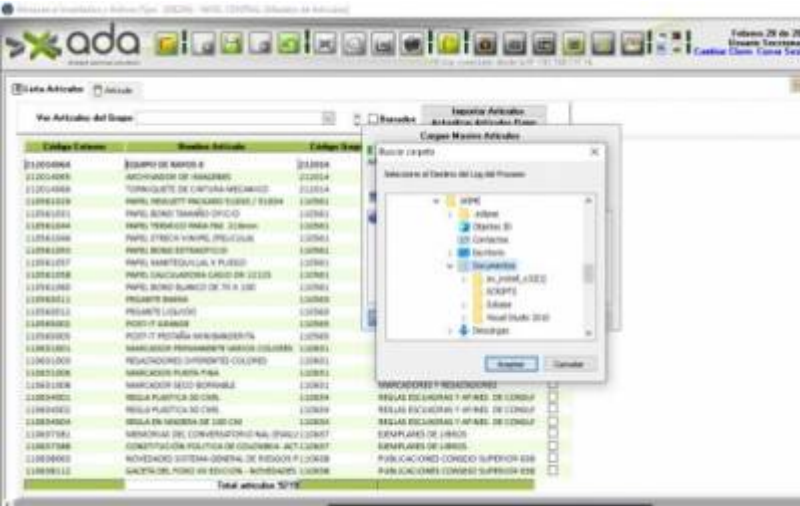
ada

Lista Articulos | Articulo

Ver Articulos del Grupo

Barcodes

Importar Articulos

Cargar Masivo Articulos

Buscar carpeta

Seleccione el Destino del Log del Proceso

Objetos 3D
Contactos
Escritorio
Documentos
Descargas
Visual Studio 2010

Aceptar | Cancelar

| Código Externo | Nombre Articulo | Código Grupo |
|---|---|---|
| 212014064 | EQUIPO DE RAYOS X | 212014 |
| 112001003 | RESALTADORES DIFERENTES COLORES | 112001 |
| 112001004 | MARCADOR PUNTA FINA | 112001 |
| 112001008 | MARCADOR SECO BORRABLE | 112001 |
| 112004001 | REGLA PLASTICA 30 CMS | 112004 |
| 112004002 | REGLA PLASTICA 50 CMS | 112004 |
| 112004004 | REGLA EN MADERA DE 100 CM | 112004 |

MARCADORES Y RESALTADORES
REGLAS ESCUADRAS Y AFINES DE CONSUM
EJEMPLARES DE LIBROS
PUBLICACIONES CONSEJO SUPERIOR EDE

Total articulos